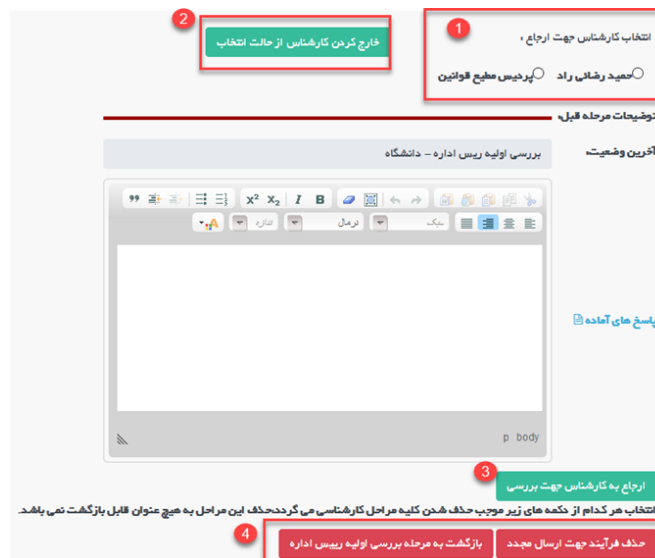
1

انتخاب کارشناس جهت ارجاع :

حمید رضائی راد

پردیس مطیع قوانین

2

خارج کردن کارشناس از حالت انتخاب

توضیحات مرحله قبل:

آخرین وضعیت

بررسی اولیه رییس اداره - دانشگاه

سبک

نرمال

اندازه

پاسخ های آماده

p body

3

ارجاع به کارشناس جهت بررسی

انتخاب هر کدام از دکمه های زیر موجب حذف شدن کلیه مراحل کارشناسی می گرددحذف این مراحل به هیچ عنوان قابل بازگشت نمی باشد.

4

حذف فرآیند جهت ارسال مجدد

بازگشت به مرحله بررسی اولیه رییس اداره